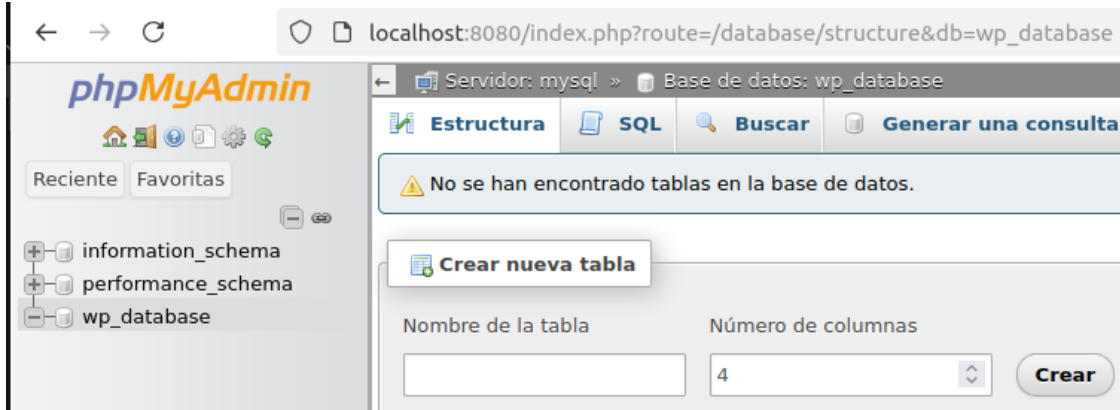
localhost:8080/index.php?route=/database/structure&db=wp_database

phpMyAdmin

Reciente Favoritas

information_schema
performance_schema
wp_database

Servidor: mysql » Base de datos: wp_database

Estructura SQL Buscar Generar una consulta

No se han encontrado tablas en la base de datos.

Crear nueva tabla

Nombre de la tabla

Número de columnas

4

Crear